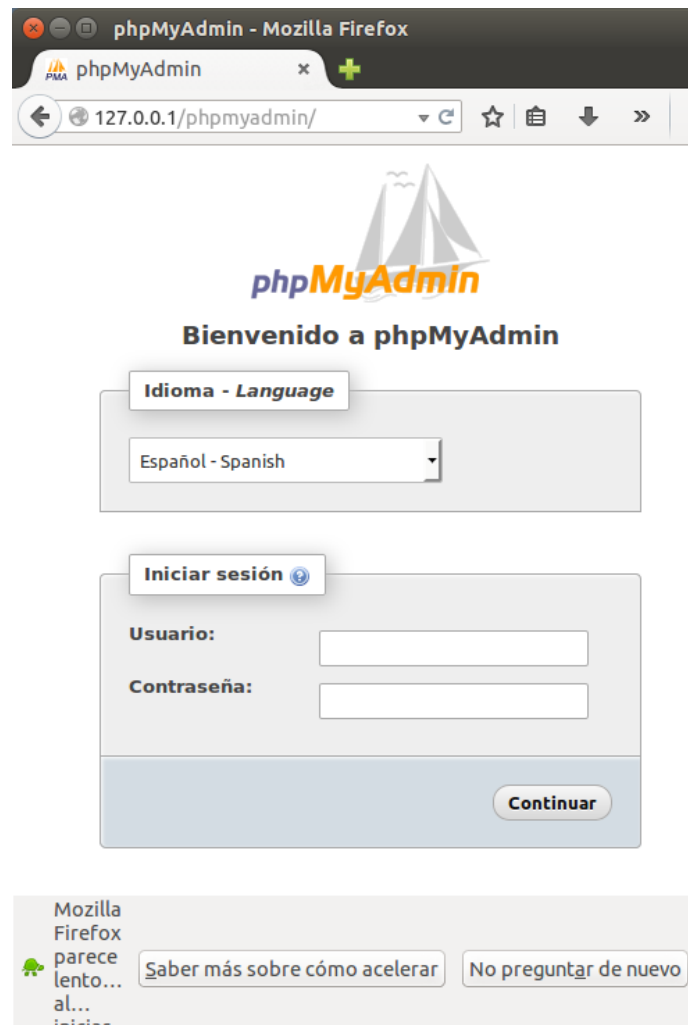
phpMyAdmin - Mozilla Firefox

PMA phpMyAdmin ×

127.0.0.1/phpmyadmin/

phpMyAdmin

Bienvenido a phpMyAdmin

Idioma - *Language*

Español - Spanish

Iniciar sesión

Usuario:

Contraseña:

Continuar

Mozilla Firefox parece lento… al… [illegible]

Saber más sobre cómo acelerar

No preguntar de nuevo